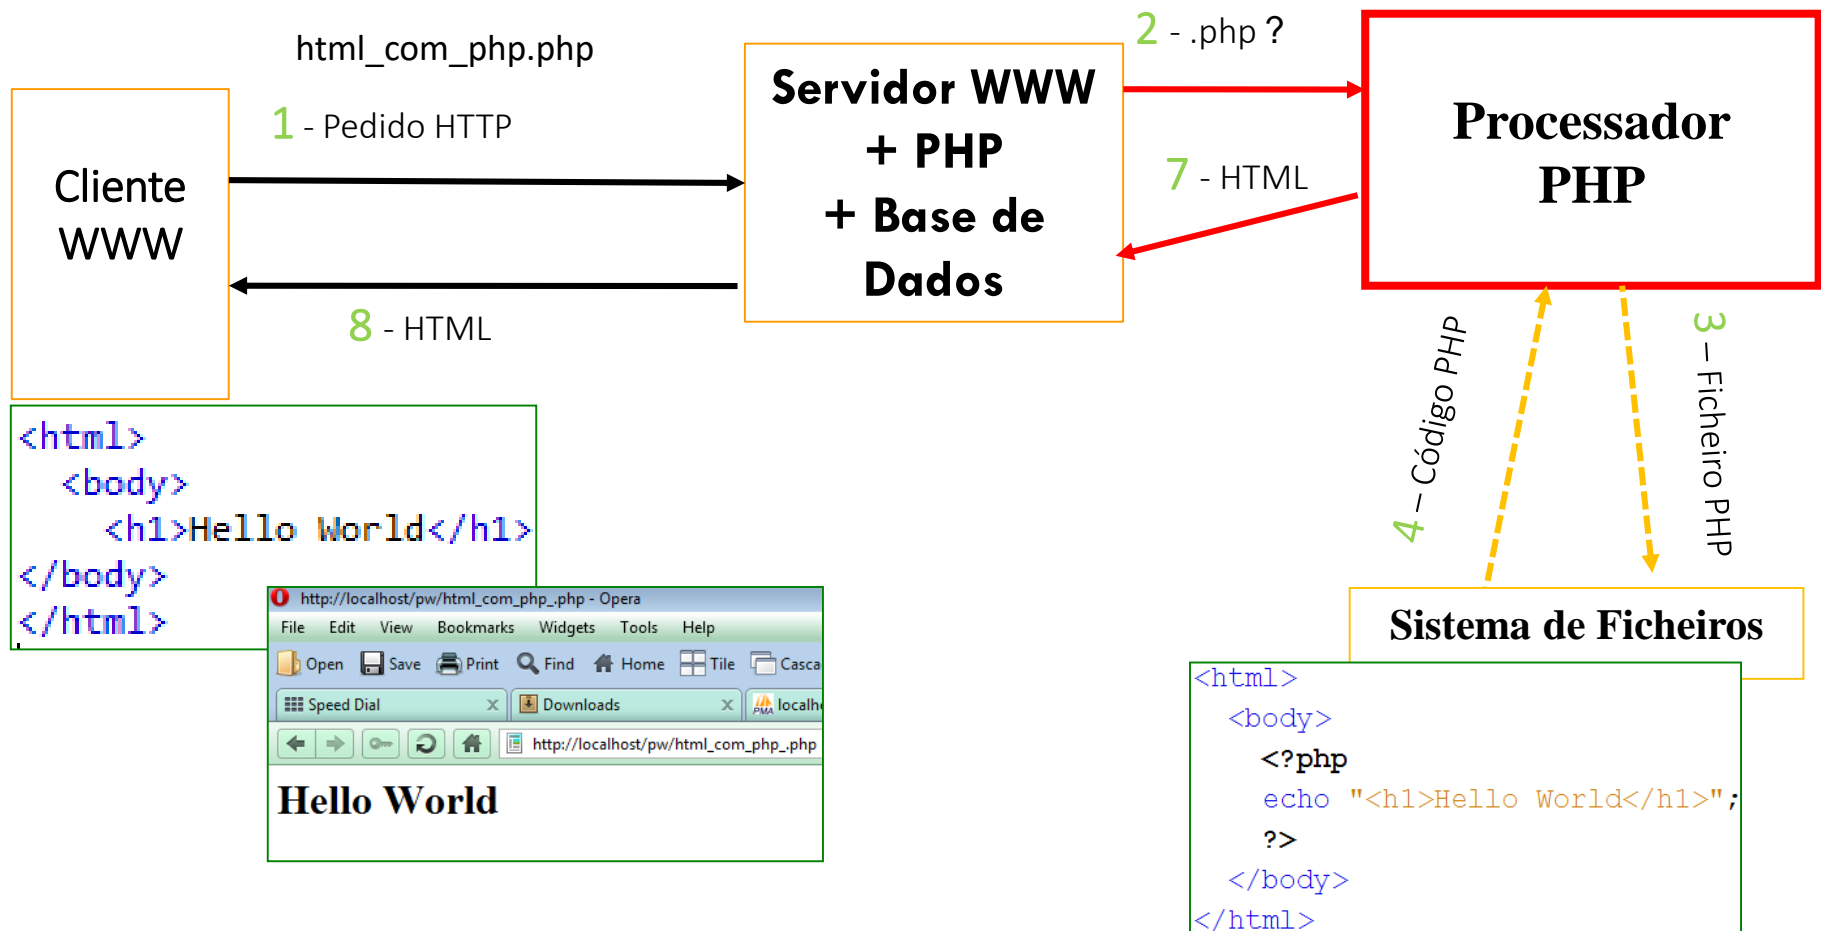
html_com_php.php

Cliente WWW

1 - Pedido HTTP

8 - HTML

Servidor WWW + PHP + Base de Dados

2 - .php ?

7 - HTML

Processador PHP

4 – Código PHP

3 – Ficheiro PHP

Sistema de Ficheiros

<html>
<body>
<h1>Hello World</h1>
</body>
</html>

http://localhost/pw/html_com_php_.php - Opera

File Edit View Bookmarks Widgets Tools Help

Open Save Print Find Home Tile Casca

Speed Dial Downloads localh

http://localhost/pw/html_com_php_.php

Hello World

<html>
<body>
<?php
echo "<h1>Hello World</h1>";
?>
</body>
</html>